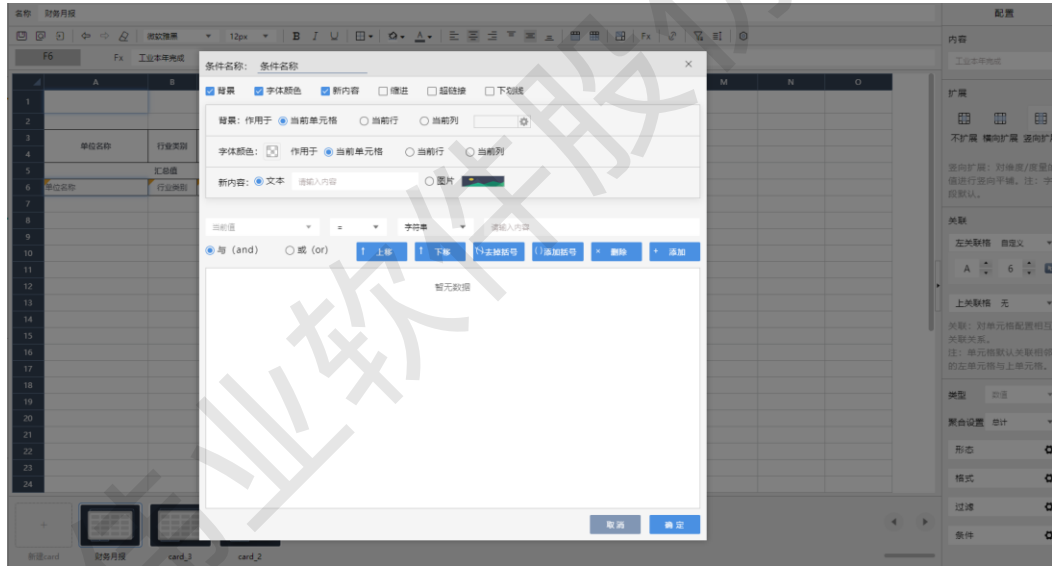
名称 财务月报

微软雅黑 12px B I U

F6 Fx 工业本年完成

配置

内容

工业本年完成

扩展

不扩展 横向扩展 竖向扩展

竖向扩展：对单元格/数据进行竖向平铺。注：字段默认。

关联

左关联格 自定义

A 6

上关联格 无

关联：对单元格配置相互关联关系。
注：单元格默认关联相邻的左单元格与上单元格。

类型 数值

聚合设置 总计

形态

格式

过滤

条件

| | A | B | M | N | O |
|---|---|---|---|---|---|
| 1 | | | | | |
| 2 | | | | | |
| 3 | 单位名称 | 行业类别 | | | |
| 4 | | | | | |
| 5 | | 汇总值 | | | |
| 6 | 单位名称 | 行业类别 | | | |

7 8 9 10 11 12 13 14 15 16 17 18 19 20 21 22 23 24

条件名称： 条件名称 ×

背景 字体颜色 新内容 缩进 超链接 下划线

背景：作用于 当前单元格 当前行 当前列

字体颜色： 作用于 当前单元格 当前行 当前列

新内容： 文本 请输入内容 图片

当前值 = 字符串 请输入内容

与（and） 或（or） 上移 下移 去掉括号 添加括号 删除 添加

暂无数据

取消 确定

新建card 财务月报 card_1 card_2